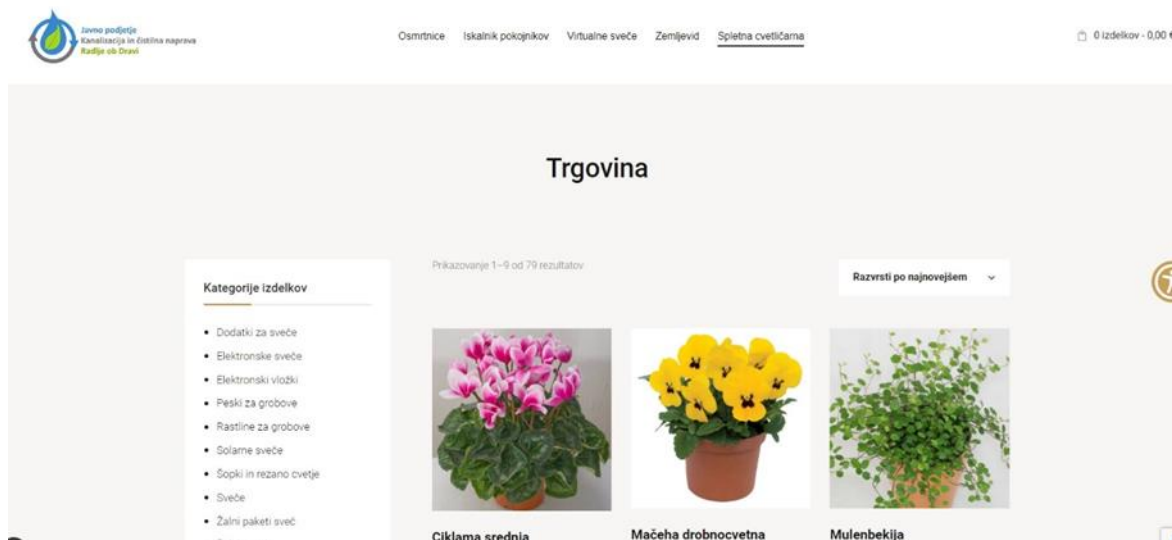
Javno podjetje
Kanalizacija in čistilna naprava
Radlje ob Dravi

Osmrtnice Iskalnik pokojnikov Virtualne sveče Zemljevid Spletna cvetličarna

0 izdelkov - 0,00 €

Trgovina

Kategorije izdelkov

- Dodatki za sveče
- Elektronske sveče
- Elektronski vložki
- Peski za grobove
- Rastline za grobove
- Solarne sveče
- Šopki in rezano cvetje
- Sveče
- Žalni paketi sveč

Prikazovanje 1–9 od 79 rezultatov

Razvrsti po najnovejšem

Ciklama srednja

Mačeha drobnocvetna

Mulenbekija